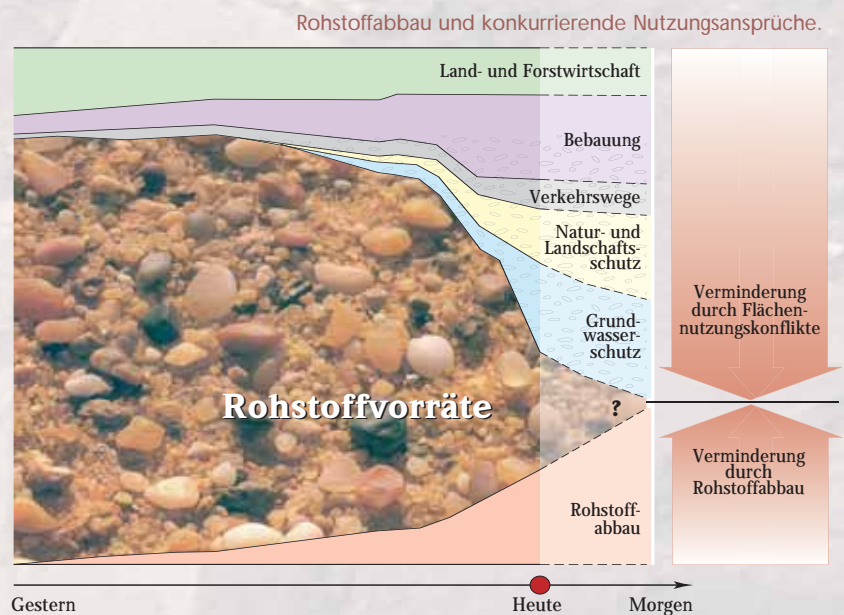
Rohstoffabbau und konkurrierende Nutzungsansprüche.

Land- und Forstwirtschaft

Bebauung

Verkehrswege

Natur- und Landschaftsschutz

Grundwasserschutz

Rohstoffvorräte

?

Rohstoffabbau

Verminderung durch Flächennutzungskonflikte

Verminderung durch Rohstoffabbau

Gestern

Heute

Morgen